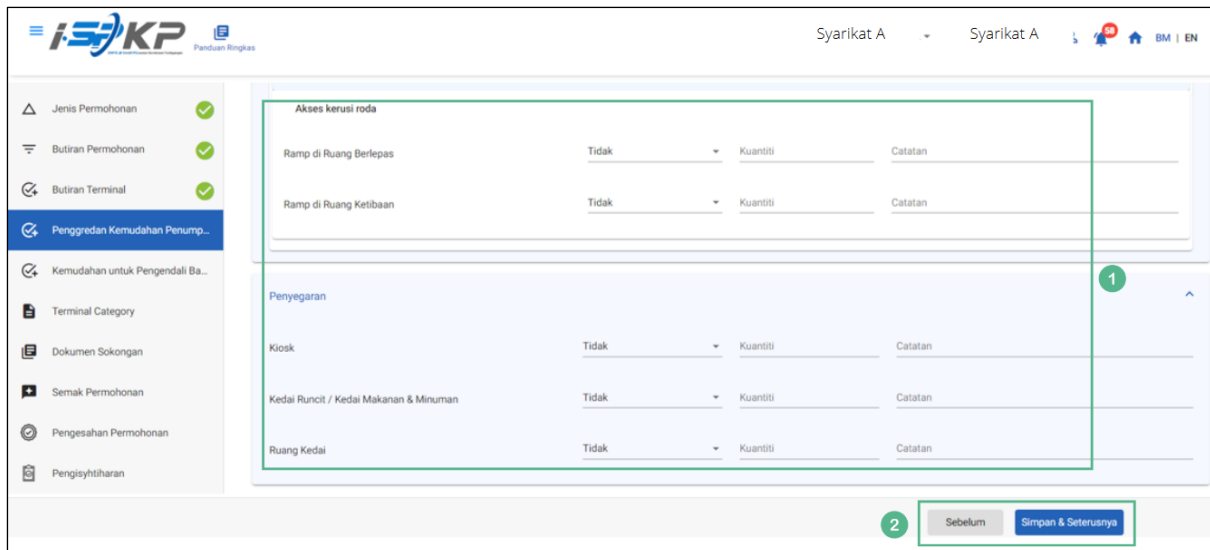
i-SKP
Panduan Ringkas
Syarikat A
Syarikat A
58
BM | EN

Jenis Permohonan
Butiran Permohonan
Butiran Terminal
Penggredan Kemudahan Penump...
Kemudahan untuk Pengendali Ba...
Terminal Category
Dokumen Sokongan
Semak Permohonan
Pengesahan Permohonan
Pengisytiharan

Akses kerusi roda
Ramp di Ruang Berlepas Tidak Kuantiti Catatan
Ramp di Ruang Ketibaan Tidak Kuantiti Catatan

1

Penyegaran
Kiosk Tidak Kuantiti Catatan
Kedai Runcit / Kedai Makanan & Minuman Tidak Kuantiti Catatan
Ruang Kedai Tidak Kuantiti Catatan

2
Sebelum
Simpan & Seterusnya